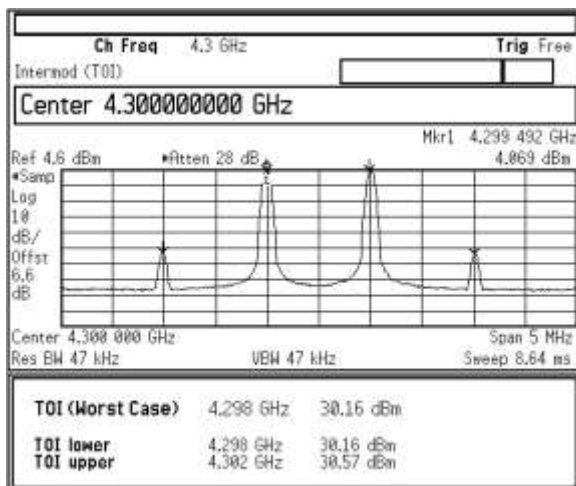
Ch Freq 4.3 GHz
Trig Free
Intermod (TOI)

Center 4.300000000 GHz

Mkr1 4.299 492 GHz
Ref 4.6 dBm
#Atten 28 dB
4.069 dBm
#Samp
Log
10
dB/
Offst
6.6
dB

Center 4.300 000 GHz
Span 5 MHz
Res BW 47 kHz
VBW 47 kHz
Sweep 8.64 ms

TOI (Worst Case) 4.298 GHz 30.16 dBm

TOI lower 4.298 GHz 30.16 dBm
TOI upper 4.302 GHz 30.57 dBm